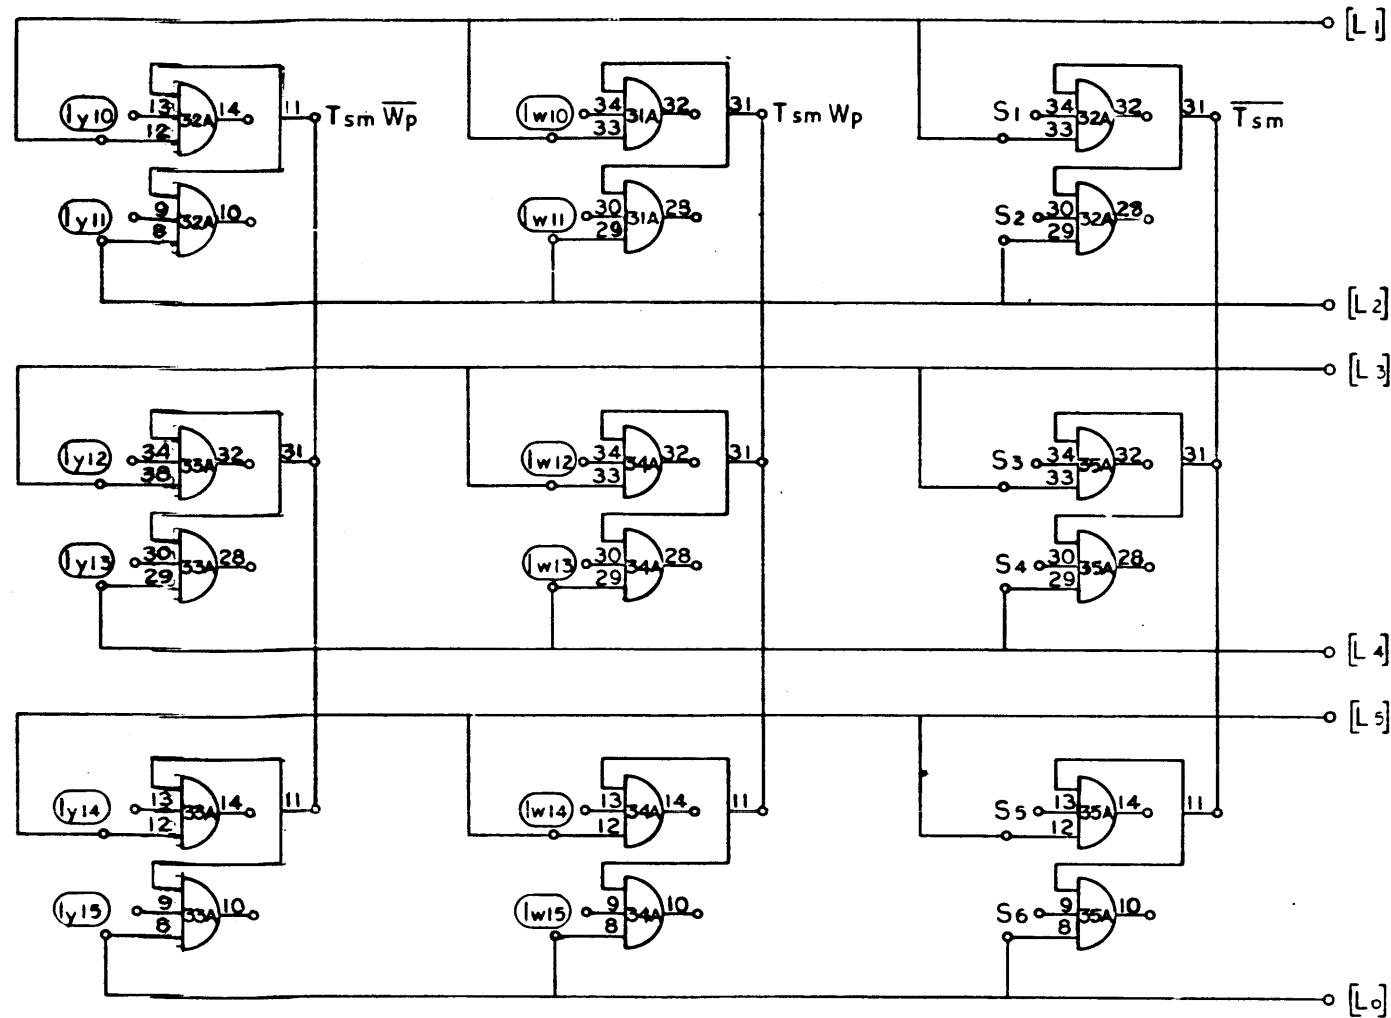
[L1]

Iy10 13 12 32A 14 11 Tsm $\overline{Wp}$

Iy11 9 8 32A 10

Iw10 34 33 31A 32 31 Tsm Wp

Iw11 30 29 31A 28

S1 34 33 32A 32 31 $\overline{Tsm}$

S2 30 29 32A 28

[L2]

[L3]

Iy12 34 38 33A 32 31

Iy13 30 29 33A 28

Iw12 34 33 34A 32 31

Iw13 30 29 34A 28

S3 34 33 35A 32 31

S4 30 29 35A 28

[L4]

[L5]

Iy14 13 12 33A 14 11

Iy15 9 8 33A 10

Iw14 13 12 34A 14 11

Iw15 9 8 34A 10

S5 13 12 35A 14 11

S6 9 8 35A 10

[Lo]